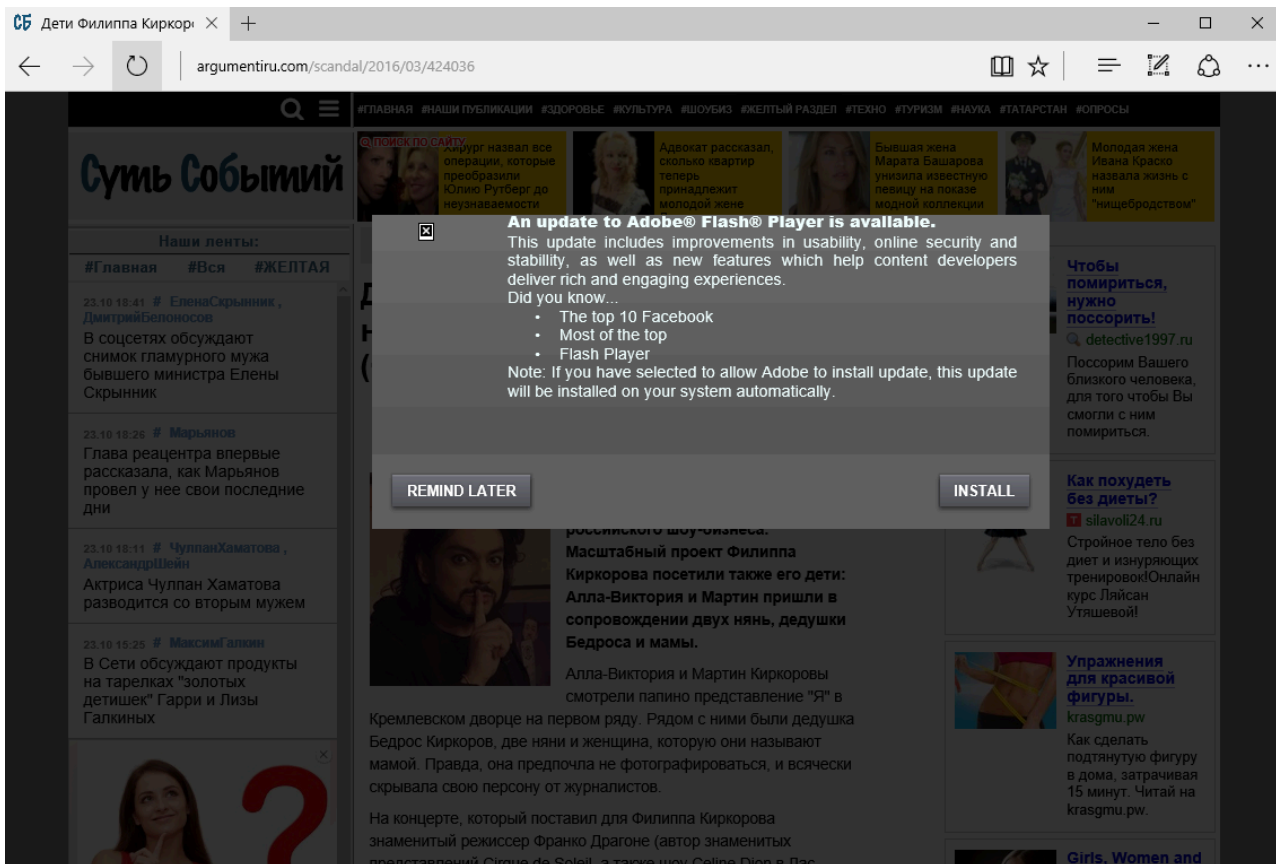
СБ Дети Филиппа Киркор ×

argumentiru.com/scandal/2016/03/424036

#ГЛАВНАЯ #НАШИ ПУБЛИКАЦИИ #ЗДОРОВЬЕ #КУЛЬТУРА #ШОУБИЗ #ЖЕЛТЫЙ РАЗДЕЛ #ТЕХНО #ТУРИЗМ #НАУКА #ТАТАРСТАН #ОПРОСЫ

Суть Событий

ПОИСК ПО САЙТУ
Хирург назвал все операции, которые преобразили Юлию Рутберг до неузнаваемости

Адвокат рассказал, сколько квартир теперь принадлежит молодой жене

Бывшая жена Марата Башарова унизила известную певицу на показе модной коллекции

Молодая жена Ивана Краско назвала жизнь с ним "нищебродством"

Наши ленты:
#Главная #Вся #ЖЕЛТАЯ

23.10 18:41 # ЕленаСкрынник , ДмитрийБелоносов
В соцсетях обсуждают снимок гламурного мужа бывшего министра Елены Скрынник

23.10 18:26 # Марьянов
Глава реацентра впервые рассказала, как Марьянов провел у нее свои последние дни

23.10 18:11 # ЧулпанХаматова , АлександрШейн
Актриса Чулпан Хаматова разводится со вторым мужем

23.10 15:25 # МаксимГалкин
В Сети обсуждают продукты на тарелках "золотых детишек" Гарри и Лизы Галкиных

An update to Adobe® Flash® Player is available.
This update includes improvements in usability, online security and stabillity, as well as new features which help content developers deliver rich and engaging experiences.
Did you know...
• The top 10 Facebook
• Most of the top
• Flash Player
Note: If you have selected to allow Adobe to install update, this update will be installed on your system automatically.

REMIND LATER
INSTALL

российского шоу-бизнеса. Масштабный проект Филиппа Киркорова посетили также его дети: Алла-Виктория и Мартин пришли в сопровождении двух нянь, дедушки Бедроса и мамы.

Алла-Виктория и Мартин Киркоровы смотрели папино представление "Я" в Кремлевском дворце на первом ряду. Рядом с ними были дедушка Бедрос Киркоров, две няни и женщина, которую они называют мамой. Правда, она предпочла не фотографироваться, и всячески скрывала свою персону от журналистов.

На концерте, который поставил для Филиппа Киркорова знаменитый режиссер Франко Драгоне (автор знаменитых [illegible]

Чтобы помириться, нужно поссорить!
detective1997.ru
Поссорим Вашего близкого человека, для того чтобы Вы смогли с ним помириться.

Как похудеть без диеты?
silavoli24.ru
Стройное тело без диет и изнуряющих тренировок!Онлайн курс Ляйсан Утяшевой!

Упражнения для красивой фигуры.
krasgmu.pw
Как сделать подтянутую фигуру в дома, затрачивая 15 минут. Читай на krasgmu.pw.

Girls, Women and